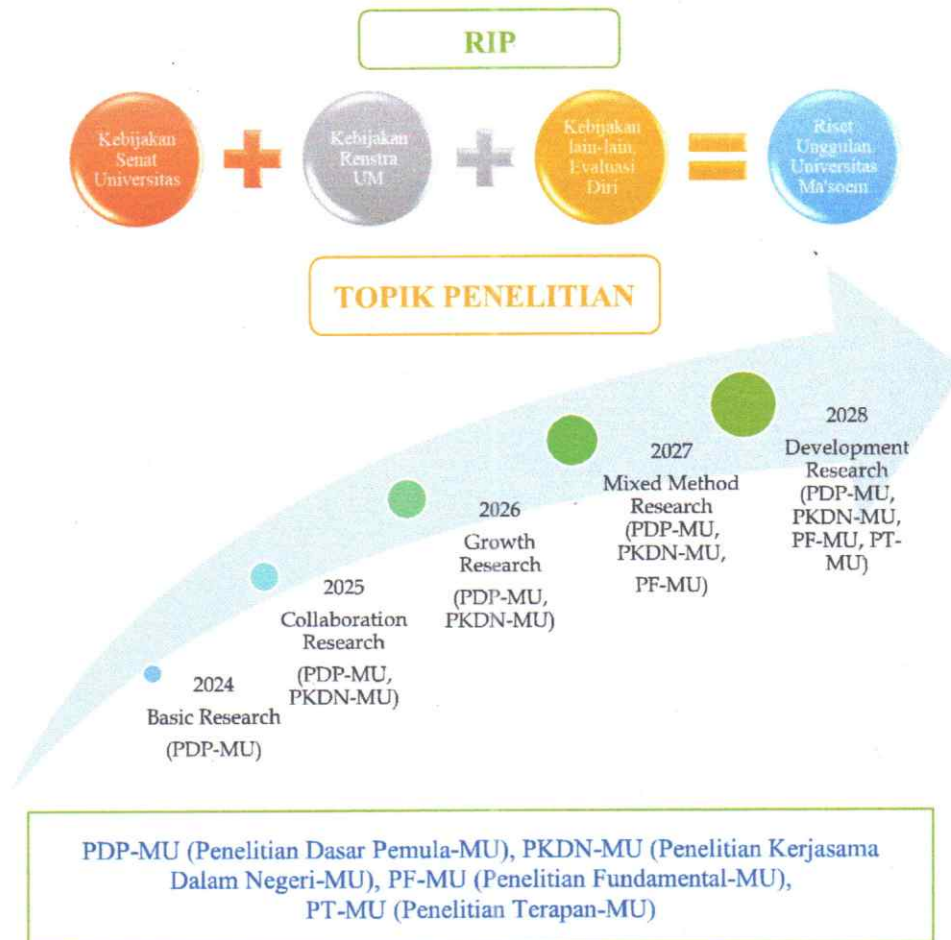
RIP

Kebijakan Senat Universitas

Kebijakan Renstra UM

Kebijakan lain-lain, Evaluasi Diri

Riset Unggulan Universitas Ma'soem

TOPIK PENELITIAN

2024
Basic Research
(PDP-MU)

2025
Collaboration Research
(PDP-MU, PKDN-MU)

2026
Growth Research
(PDP-MU, PKDN-MU)

2027
Mixed Method Research
(PDP-MU, PKDN-MU, PF-MU)

2028
Development Research
(PDP-MU, PKDN-MU, PF-MU, PT-MU)

PDP-MU (Penelitian Dasar Pemula-MU), PKDN-MU (Penelitian Kerjasama Dalam Negeri-MU), PF-MU (Penelitian Fundamental-MU), PT-MU (Penelitian Terapan-MU)